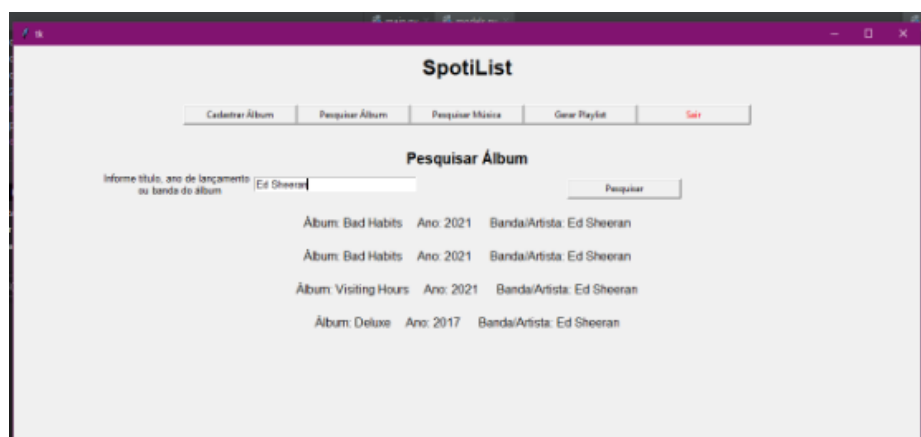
tk

SpotiList

Cadastrar Álbum | Pesquisar Álbum | Pesquisar Música | Gerar Playlist | Sair

Pesquisar Álbum

Informe título, ano de lançamento ou banda do álbum
Ed Sheeran
Pesquisar

Álbum: Bad Habits Ano: 2021 Banda/Artista: Ed Sheeran

Álbum: Bad Habits Ano: 2021 Banda/Artista: Ed Sheeran

Álbum: Visiting Hours Ano: 2021 Banda/Artista: Ed Sheeran

Álbum: Deluxe Ano: 2017 Banda/Artista: Ed Sheeran